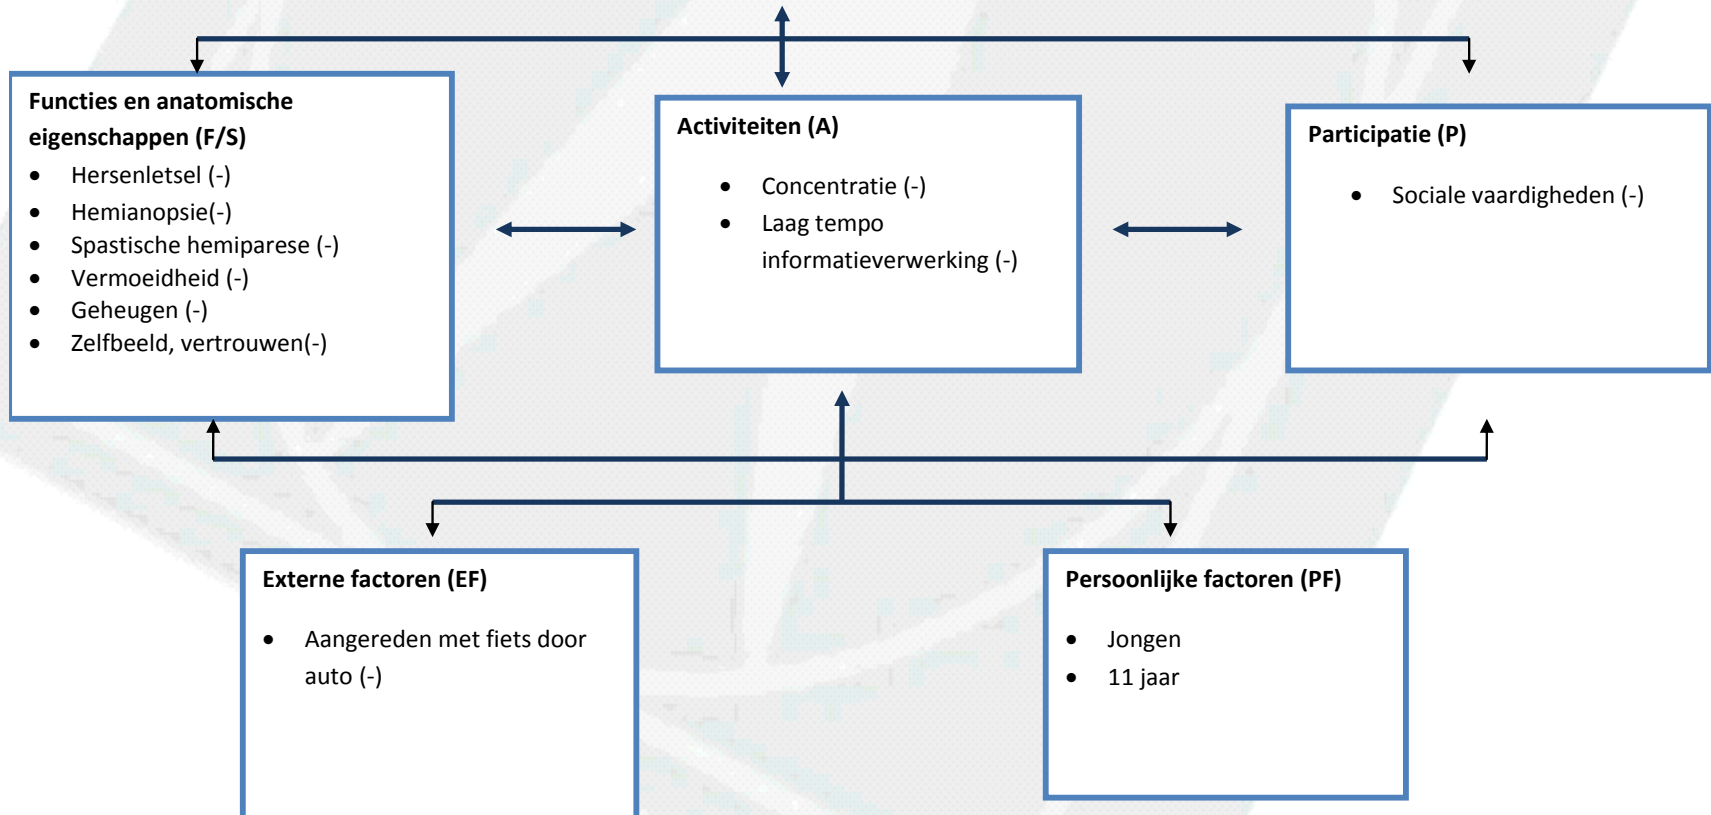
**Functies en anatomische eigenschappen (F/S)**
- Hersenletsel (-)
- Hemianopsie(-)
- Spastische hemiparese (-)
- Vermoeidheid (-)
- Geheugen (-)
- Zelfbeeld, vertrouwen(-)

**Activiteiten (A)**
- Concentratie (-)
- Laag tempo informatieverwerking (-)

**Participatie (P)**
- Sociale vaardigheden (-)

**Externe factoren (EF)**
- Aangereden met fiets door auto (-)

**Persoonlijke factoren (PF)**
- Jongen
- 11 jaar